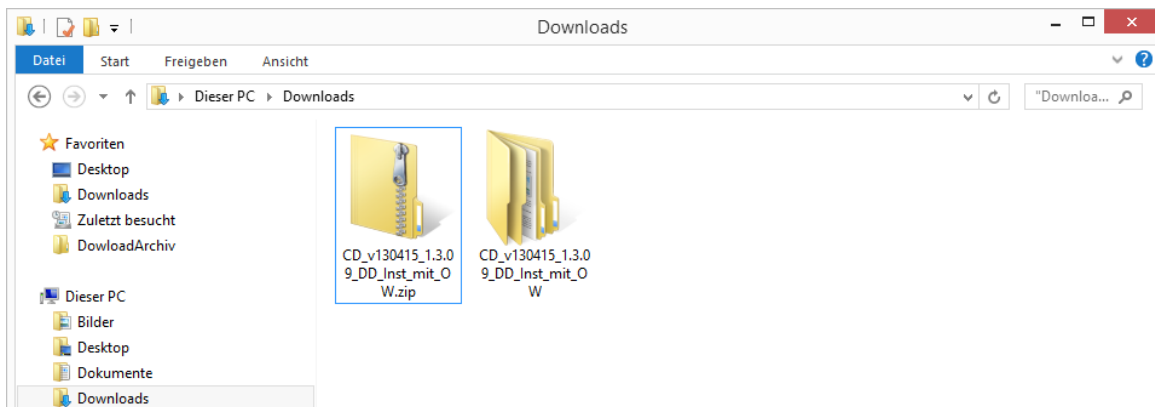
Downloads

Datei Start Freigeben Ansicht

Dieser PC ▸ Downloads

"Downloa...

Favoriten
Desktop
Downloads
Zuletzt besucht
DowloadArchiv

Dieser PC
Bilder
Desktop
Dokumente
Downloads

CD_v130415_1.3.09_DD_Inst_mit_OW.zip

CD_v130415_1.3.09_DD_Inst_mit_OW